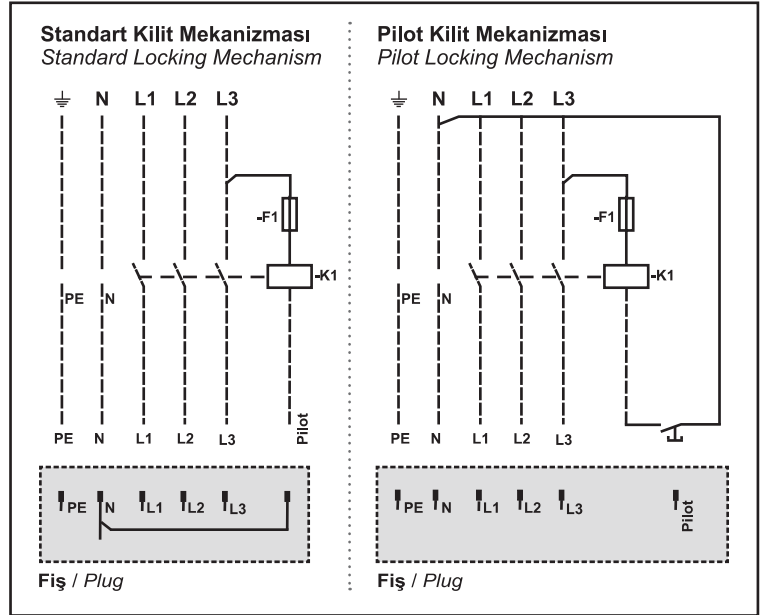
Standart Kilit Mekanizması
Standard Locking Mechanism

N L1 L2 L3

-F1

-K1

PE N

PE N L1 L2 L3 Pilot

PE N L1 L2 L3

Fiş / Plug

Pilot Kilit Mekanizması
Pilot Locking Mechanism

N L1 L2 L3

-F1

-K1

PE N

PE N L1 L2 L3

PE N L1 L2 L3 Pilot

Fiş / Plug